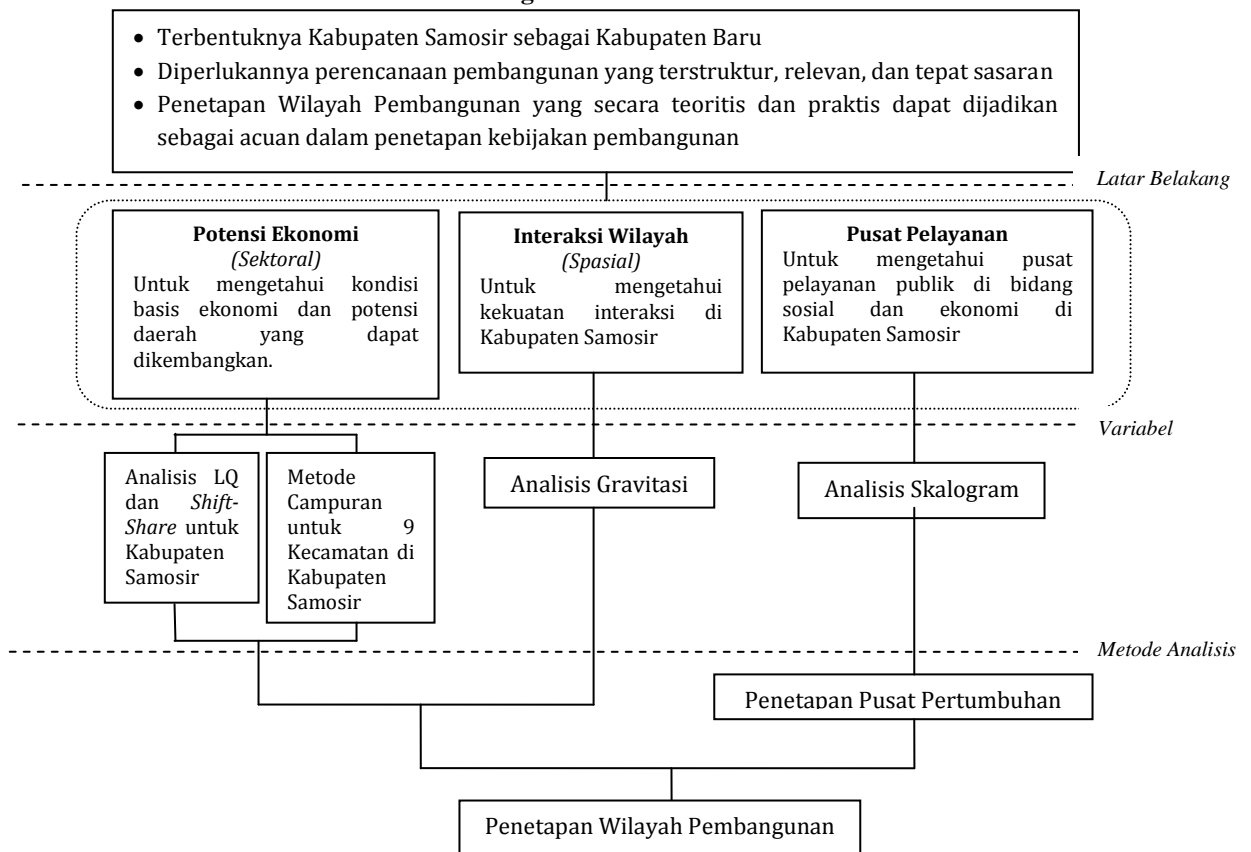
• Terbentuknya Kabupaten Samosir sebagai Kabupaten Baru
• Diperlukannya perencanaan pembangunan yang terstruktur, relevan, dan tepat sasaran
• Penetapan Wilayah Pembangunan yang secara teoritis dan praktis dapat dijadikan sebagai acuan dalam penetapan kebijakan pembangunan

Latar Belakang

**Potensi Ekonomi**
*(Sektoral)*
Untuk mengetahui kondisi basis ekonomi dan potensi daerah yang dapat dikembangkan.

**Interaksi Wilayah**
*(Spasial)*
Untuk mengetahui kekuatan interaksi di Kabupaten Samosir

**Pusat Pelayanan**
Untuk mengetahui pusat pelayanan publik di bidang sosial dan ekonomi di Kabupaten Samosir

Variabel

Analisis LQ dan *Shift-Share* untuk Kabupaten Samosir

Metode Campuran untuk 9 Kecamatan di Kabupaten Samosir

Analisis Gravitasi

Analisis Skalogram

Metode Analisis

Penetapan Pusat Pertumbuhan

Penetapan Wilayah Pembangunan